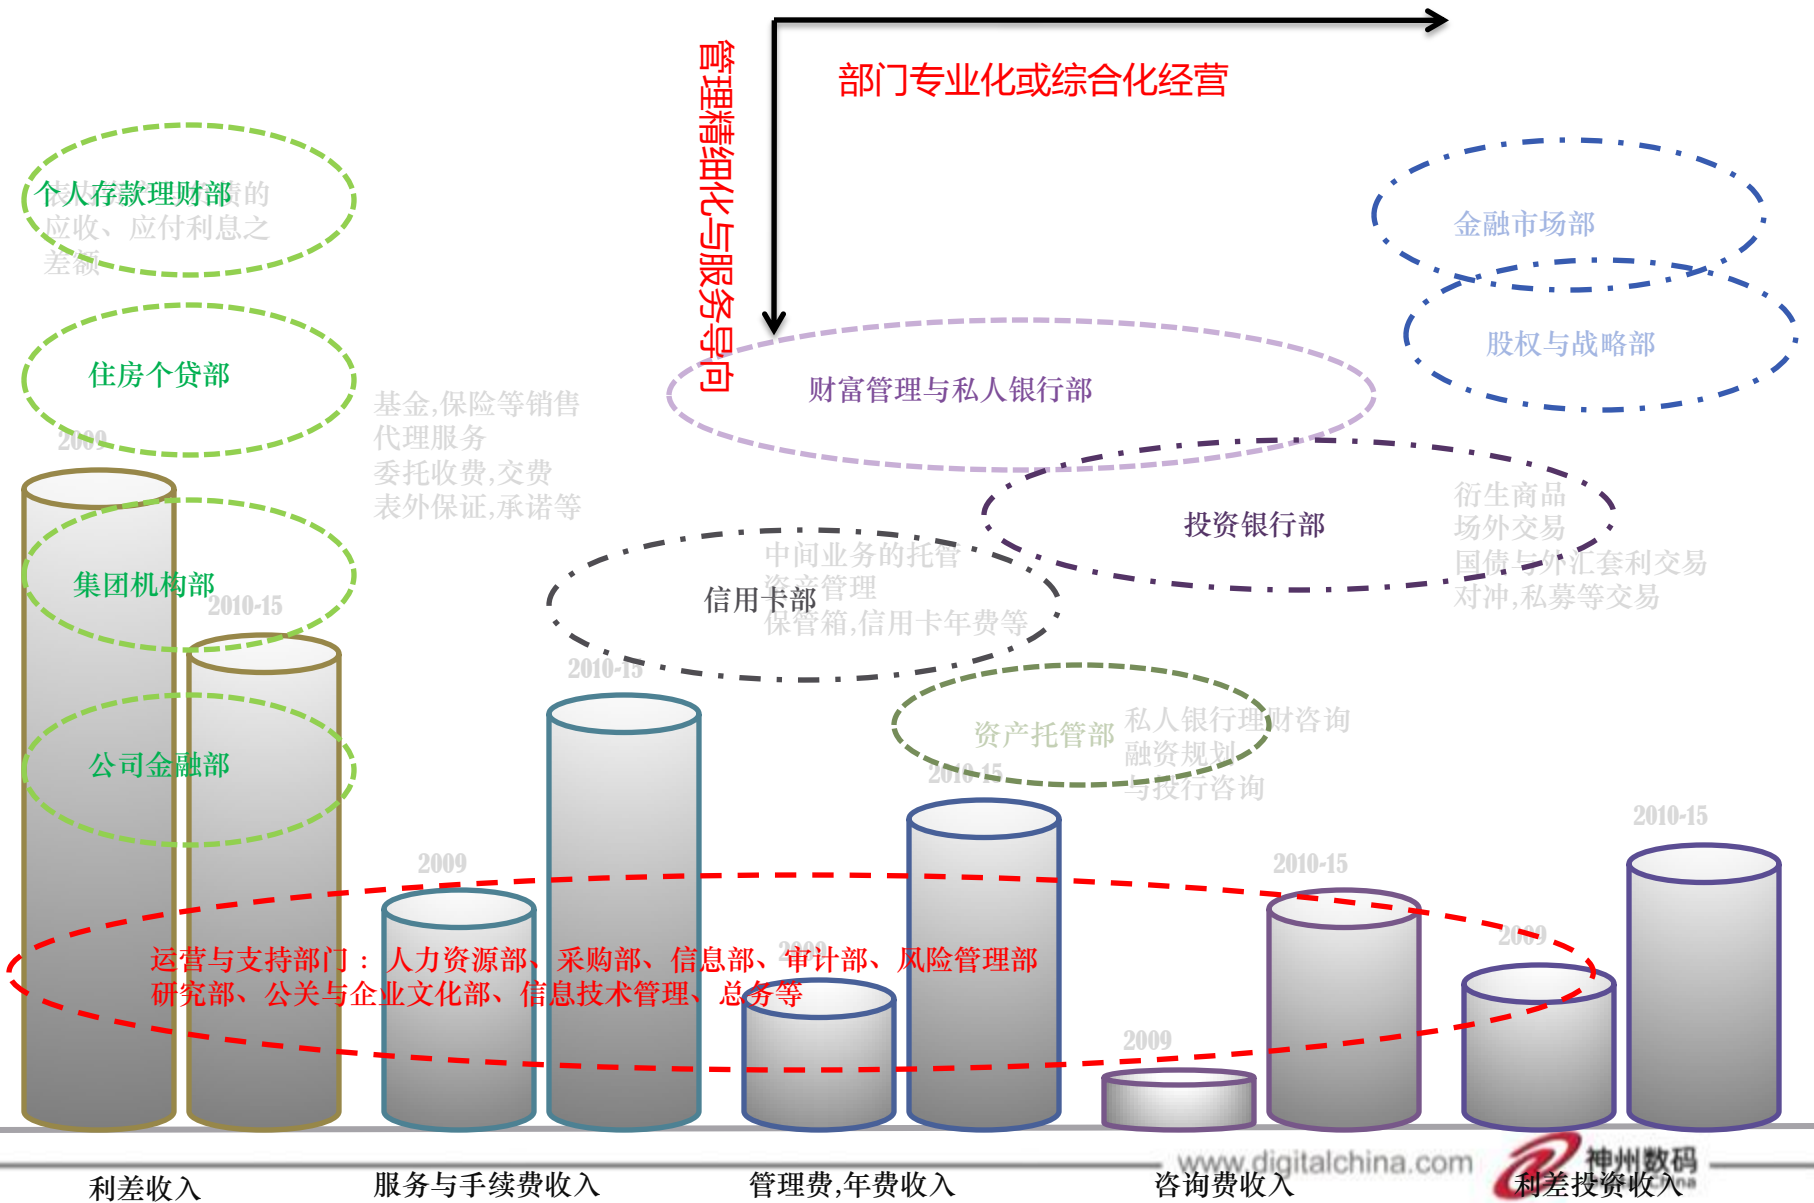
部门专业化或综合化经营

管理精细化与服务导向

个人存款理财部

贷款利息与存款利息的应收、应付利息之差额

住房个贷部

2009

集团机构部

2010-15

公司金融部

基金,保险等销售
代理服务
委托收费,交费
表外保证,承诺等

财富管理与私人银行部

金融市场部

股权与战略部

投资银行部

衍生商品
场外交易
国债与外汇套利交易
对冲,私募等交易

信用卡部

中间业务的托管
资产管理
保管箱,信用卡年费等

2010-15

资产托管部

私人银行理财咨询
融资规划
与投行咨询

2010-15

2010-15

2009

2010-15

2009

运营与支持部门： 人力资源部、采购部、信息部、审计部、风险管理部
研究部、公关与企业文化部、信息技术管理、总务等

2009

2009

利差收入

服务与手续费收入

管理费,年费收入

咨询费收入

利差投资收入

www.digitalchina.com

神州数码